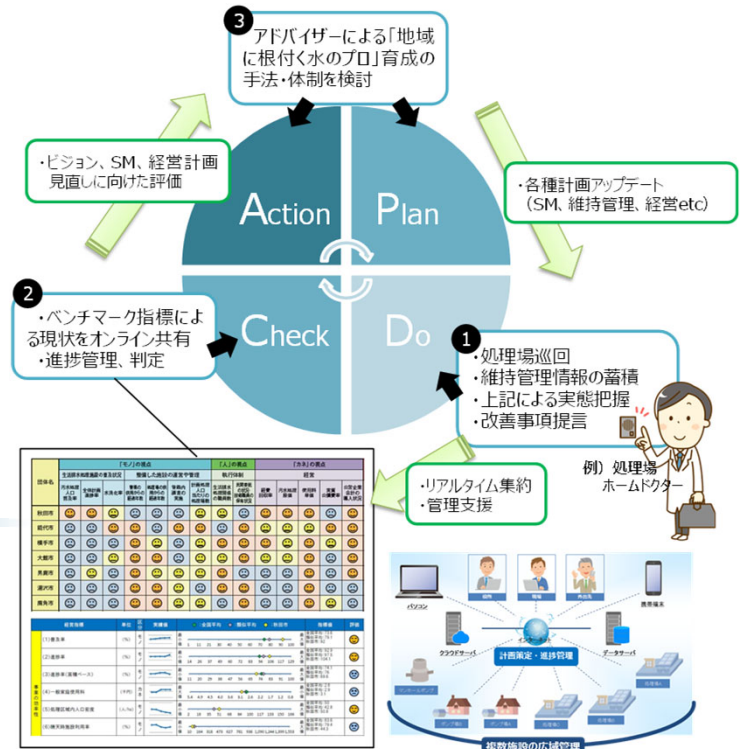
3 アドバイザーによる「地域に根付く水のプロ」育成の手法・体制を検討

・ビジョン、SM、経営計画見直しに向けた評価

Action

Plan

・各種計画アップデート（SM、維持管理、経営etc）

2 ・ベンチマーク指標による現状をオンライン共有
・進捗管理、判定

Check

Do

1 ・処理場巡回
・維持管理情報の蓄積
・上記による実態把握
・改善事項提言

例）処理場ホームドクター

・リアルタイム集約
・管理支援

「モノ」の視点

「人」の視点

「カネ」の視点

団体名

秋田市

能代市

横手市

大館市

男鹿市

湯沢市

鹿角市

パソコン

クラウドサーバ

計画策定・進捗管理

データサーバ

携帯端末

インターネット

複数施設の広域管理